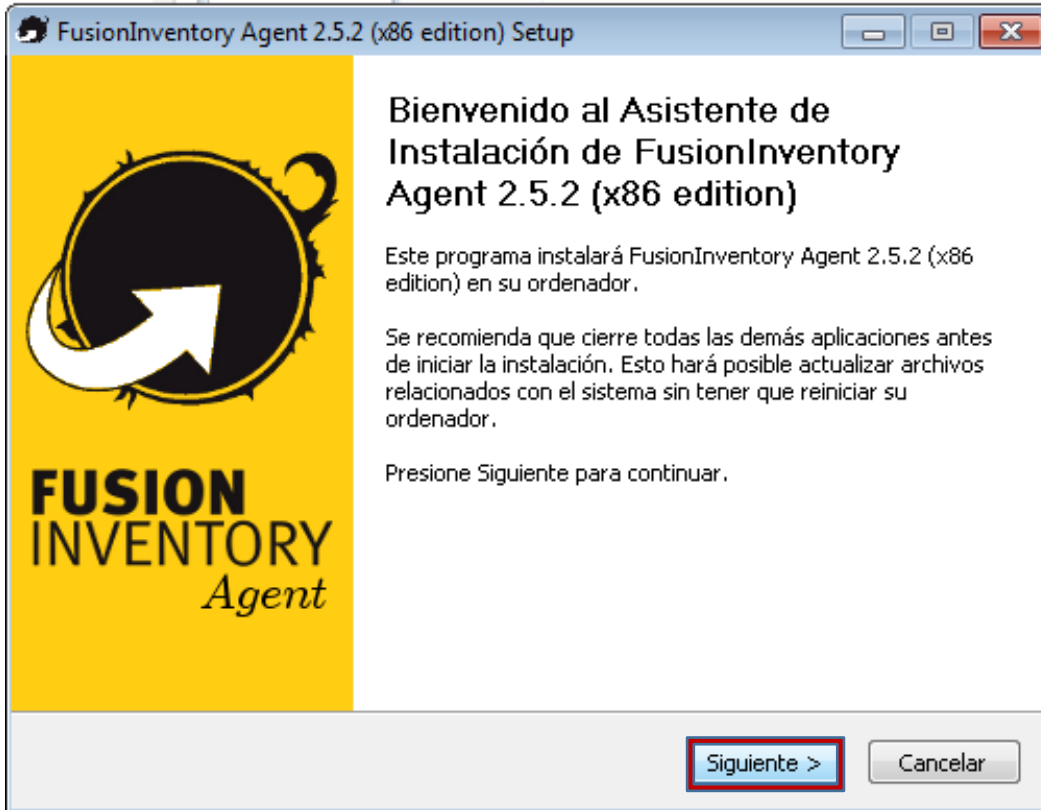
FusionInventory Agent 2.5.2 (x86 edition) Setup

FUSION
INVENTORY
Agent

Bienvenido al Asistente de Instalación de FusionInventory Agent 2.5.2 (x86 edition)

Este programa instalará FusionInventory Agent 2.5.2 (x86 edition) en su ordenador.

Se recomienda que cierre todas las demás aplicaciones antes de iniciar la instalación. Esto hará posible actualizar archivos relacionados con el sistema sin tener que reiniciar su ordenador.

Presione Siguiente para continuar.

Siguiente >
Cancelar